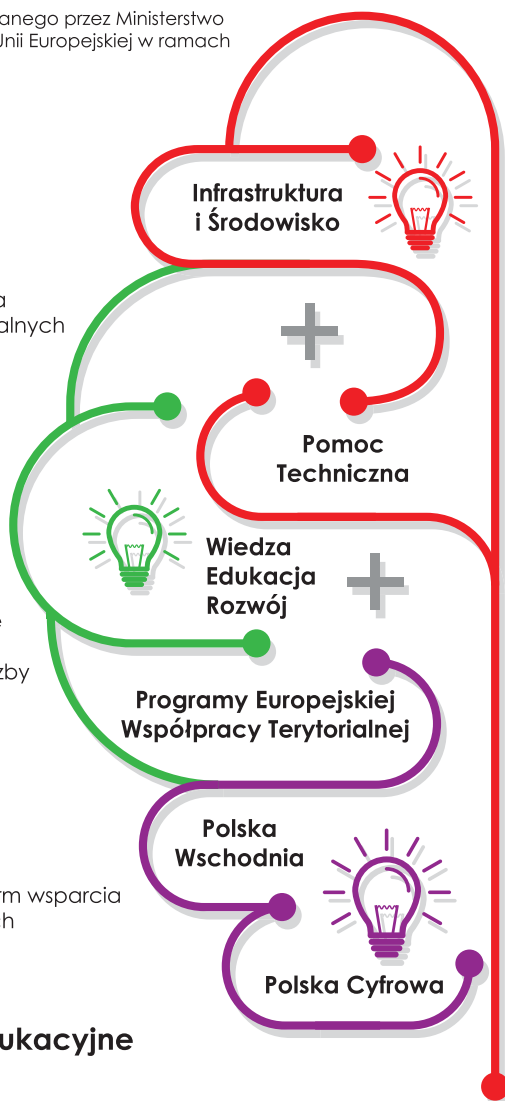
anego przez Ministerstwo
Unii Europejskiej w ramach

Infrastruktura i Środowisko

a
alnych

Pomoc Techniczna

Wiedza Edukacja Rozwój

e

zby

Programy Europejskiej Współpracy Terytorialnej

Polska Wschodnia

rm wsparcia
h

Polska Cyfrowa

ukacyjne